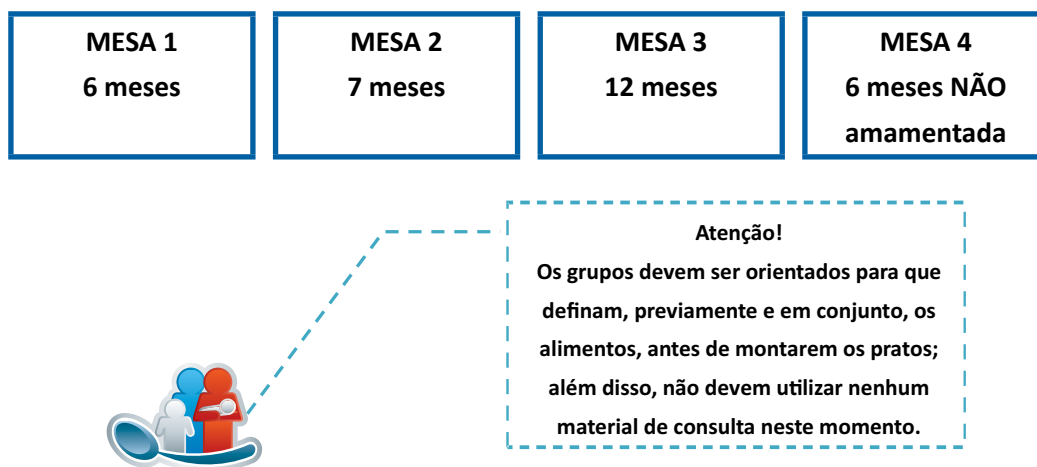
MESA 1
6 meses

MESA 2
7 meses

MESA 3
12 meses

MESA 4
6 meses NÃO amamentada

Atenção!
Os grupos devem ser orientados para que definam, previamente e em conjunto, os alimentos, antes de montarem os pratos; além disso, não devem utilizar nenhum material de consulta neste momento.